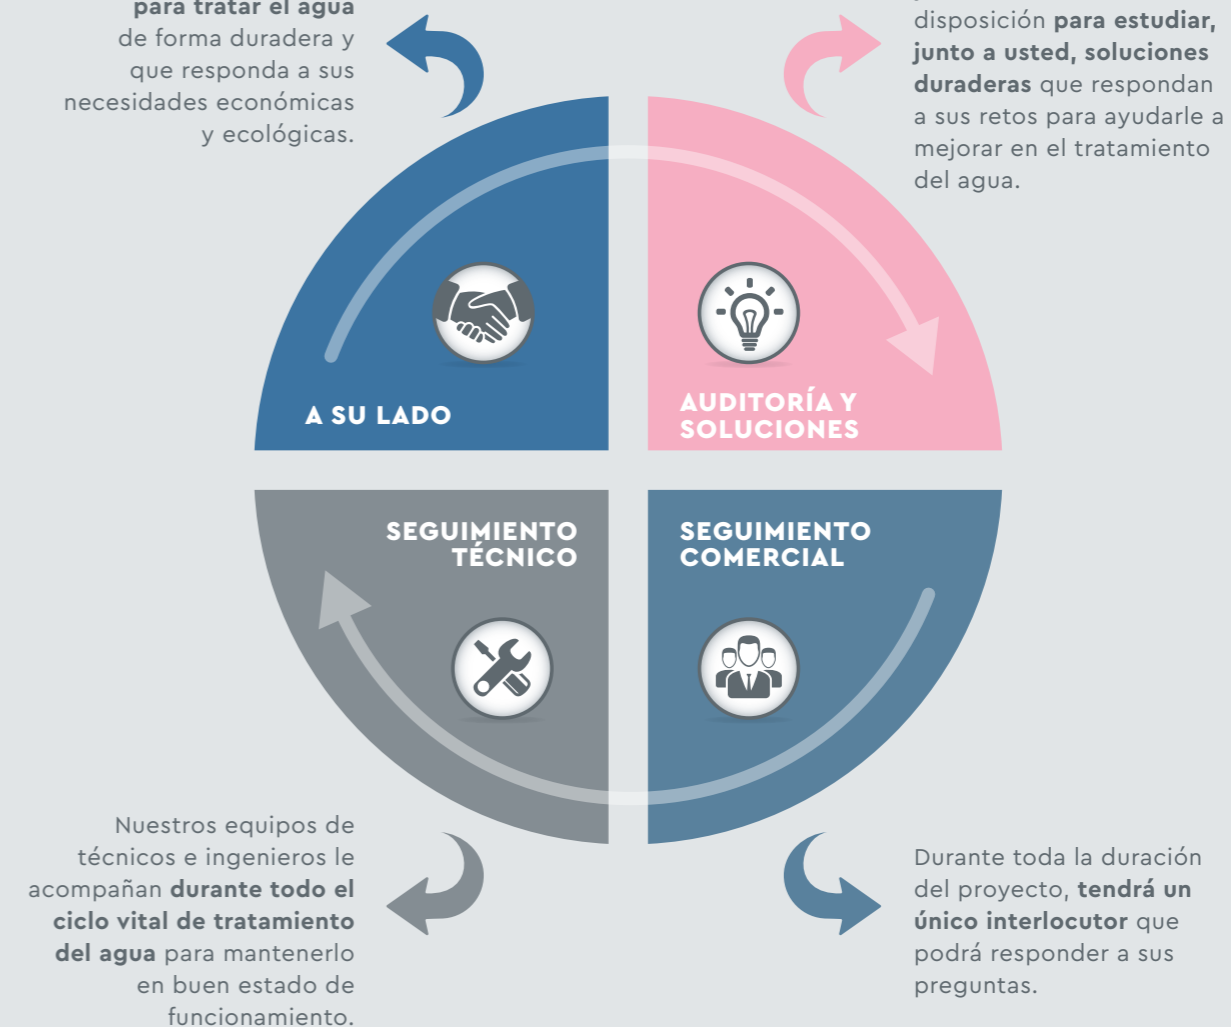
para tratar el agua de forma duradera y que responda a sus necesidades económicas y ecológicas.

disposición para estudiar, junto a usted, soluciones duraderas que respondan a sus retos para ayudarle a mejorar en el tratamiento del agua.

A SU LADO

AUDITORÍA Y SOLUCIONES

SEGUIMIENTO TÉCNICO

SEGUIMIENTO COMERCIAL

Nuestros equipos de técnicos e ingenieros le acompañan durante todo el ciclo vital de tratamiento del agua para mantenerlo en buen estado de funcionamiento.

Durante toda la duración del proyecto, tendrá un único interlocutor que podrá responder a sus preguntas.